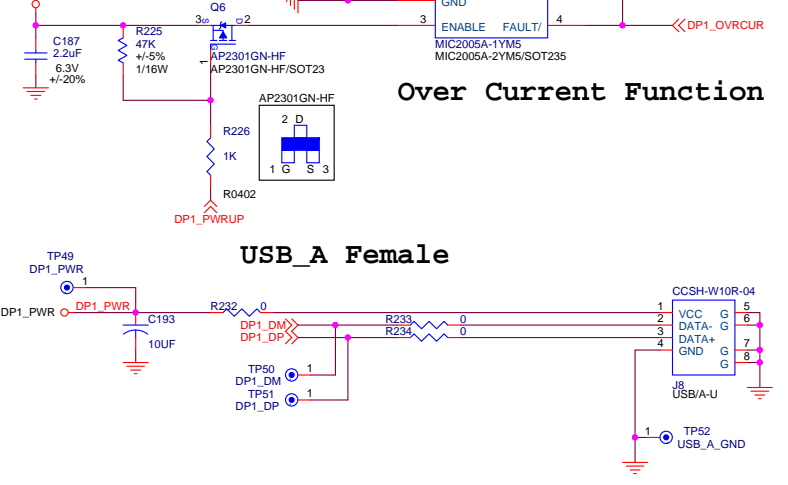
GND
Q6
3
2
3
ENABLE
FAULT/
4
DP1_OVRCUR
C187
2.2uF
6.3V
+/-20%
R225
47K
+/-5%
1/16W
AP2301GN-HF
AP2301GN-HF/SOT23
MIC2005A-1YM5
MIC2005A-2YM5/SOT235
Over Current Function
AP2301GN-HF
2 D
1 G S 3
R226
1K
R0402
DP1_PWRUP
USB_A Female
TP49
DP1_PWR
1
DP1_PWR
DP1_PWR
C193
10UF
R232
0
DP1_DM
DP1_DP
R233
0
R234
0
TP50
DP1_DM
1
TP51
DP1_DP
1
CCSH-W10R-04
1
2
3
4
VCC
DATA-
DATA+
GND
G
G
G
G
5
6
7
8
J8
USB/A-U
1
TP52
USB_A_GND